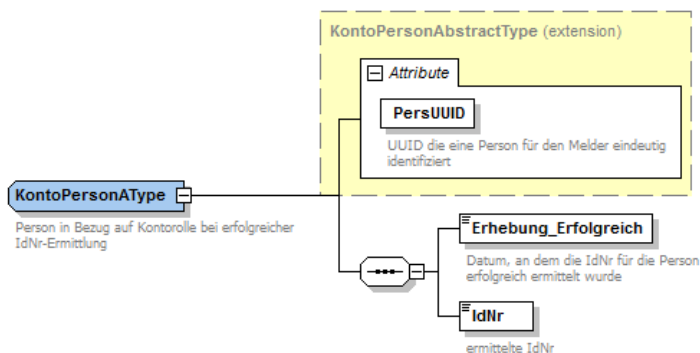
KontoPersonAbstractType (extension)

Attribute

PersUUID

UUID die eine Person für den Melder eindeutig identifiziert

KontoPersonAType

Person in Bezug auf Kontorolle bei erfolgreicher IdNr-Ermittlung

Erhebung_Erfolgreich

Datum, an dem die IdNr für die Person erfolgreich ermittelt wurde

IdNr

ermittelte IdNr